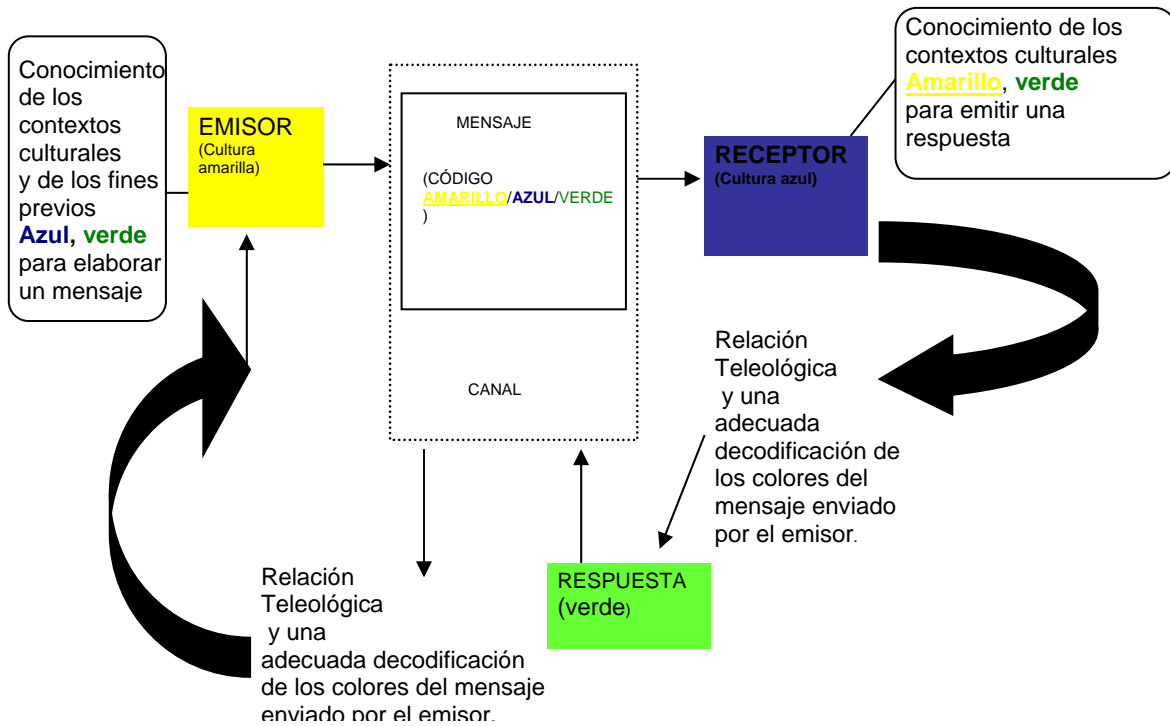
Conocimiento de los contextos culturales y de los fines previos **Azul**, **verde** para elaborar un mensaje

EMISOR
(Cultura amarilla)

MENSAJE

(CÓDIGO AMARILLO/AZUL/VERDE)

CANAL

Conocimiento de los contextos culturales **Amarillo**, **verde** para emitir una respuesta

RECEPTOR
(Cultura azul)

Relación Teleológica y una adecuada decodificación de los colores del mensaje enviado por el emisor.

RESPUESTA (verde)

Relación Teleológica y una adecuada decodificación de los colores del mensaje enviado por el emisor.